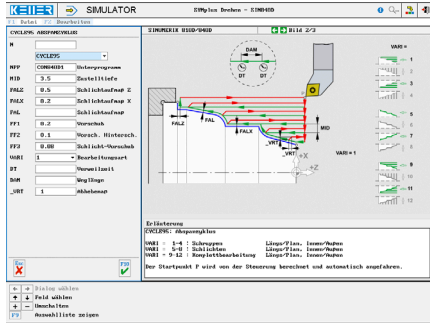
KELLER SIMULATOR SYMplus Drehen - SINU840D

F1 Datei F2 Bearbeiten

CYCLE95: ABSPANZYKLUS

N

CYCLE95

NPP CONG840D1 Unterprogramm

MID 3.5 Zustelltiefe

FALZ 0.5 Schlichtaufmaß Z

FALX 0.2 Schlichtaufmaß X

FAL Schlichtaufmaß

FF1 0.2 Vorschub

FF2 0.1 Vorsch. Hintersch.

FF3 0.08 Schlicht-Vorschub

VARI 1 Bearbeitungsart

DT Verweilzeit

DAM Weglänge

_VRT 1 Abhebemaß

SINUMERIK 810D/840D Bild 2/3

DAM

DT DT

FALZ

FAL

FALX

MID

_VRT

_VRT

VARI = 1

VARI =

1

2

3

4

5

6

7

8

9

10

11

12

Erläuterung

CYCLE95: Abspanzyklus

VARI : 1-4 : Schruppen Längs/Plan, Innen/Außen
VARI : 5-8 : Schlichten Längs/Plan, Innen/Außen
VARI : 9-12 : Komplettbearbeitung Längs/Plan, Innen/Außen

Der Startpunkt P wird von der Steuerung berechnet und automatisch angefahren.

Esc

F10

Dialog wählen

Feld wählen

Umschalten

F9 Auswahlliste zeigen